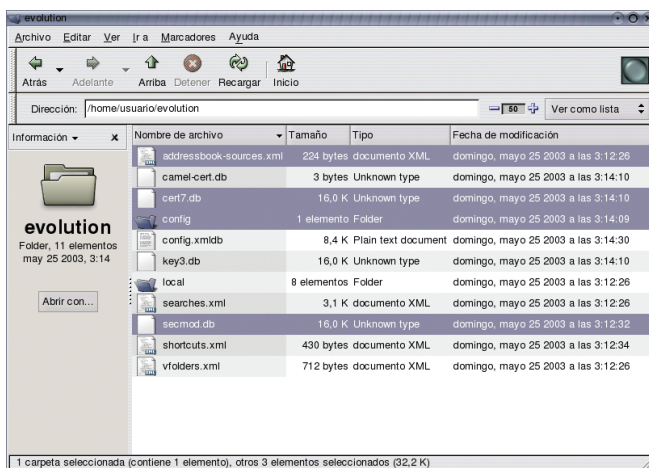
evolution

Archivo Editar Ver Ir a Marcadores Ayuda

Atrás Adelante Arriba Detener Recargar Inicio

Dirección: /home/usuario/evolution

50

Ver como lista

Información

evolution
Folder, 11 elementos
may 25 2003, 3:14

Abrir con...

| Nombre de archivo | Tamaño | Tipo | Fecha de modificación |
|---|---|---|---|
| addressbook-sources.xml | 224 bytes | documento XML | domingo, mayo 25 2003 a las 3:12:26 |
| camel-cert.db | 3 bytes | Unknown type | domingo, mayo 25 2003 a las 3:14:10 |
| cert7.db | 16,0 K | Unknown type | domingo, mayo 25 2003 a las 3:14:10 |
| config | 1 elemento | Folder | domingo, mayo 25 2003 a las 3:14:09 |
| config.xmldb | 8,4 K | Plain text document | domingo, mayo 25 2003 a las 3:14:30 |
| key3.db | 16,0 K | Unknown type | domingo, mayo 25 2003 a las 3:14:10 |
| local | 8 elementos | Folder | domingo, mayo 25 2003 a las 3:12:26 |
| searches.xml | 3,1 K | documento XML | domingo, mayo 25 2003 a las 3:12:26 |
| secmod.db | 16,0 K | Unknown type | domingo, mayo 25 2003 a las 3:12:32 |
| shortcuts.xml | 430 bytes | documento XML | domingo, mayo 25 2003 a las 3:12:34 |
| vfolders.xml | 712 bytes | documento XML | domingo, mayo 25 2003 a las 3:12:26 |

1 carpeta seleccionada (contiene 1 elemento), otros 3 elementos seleccionados (32,2 K)